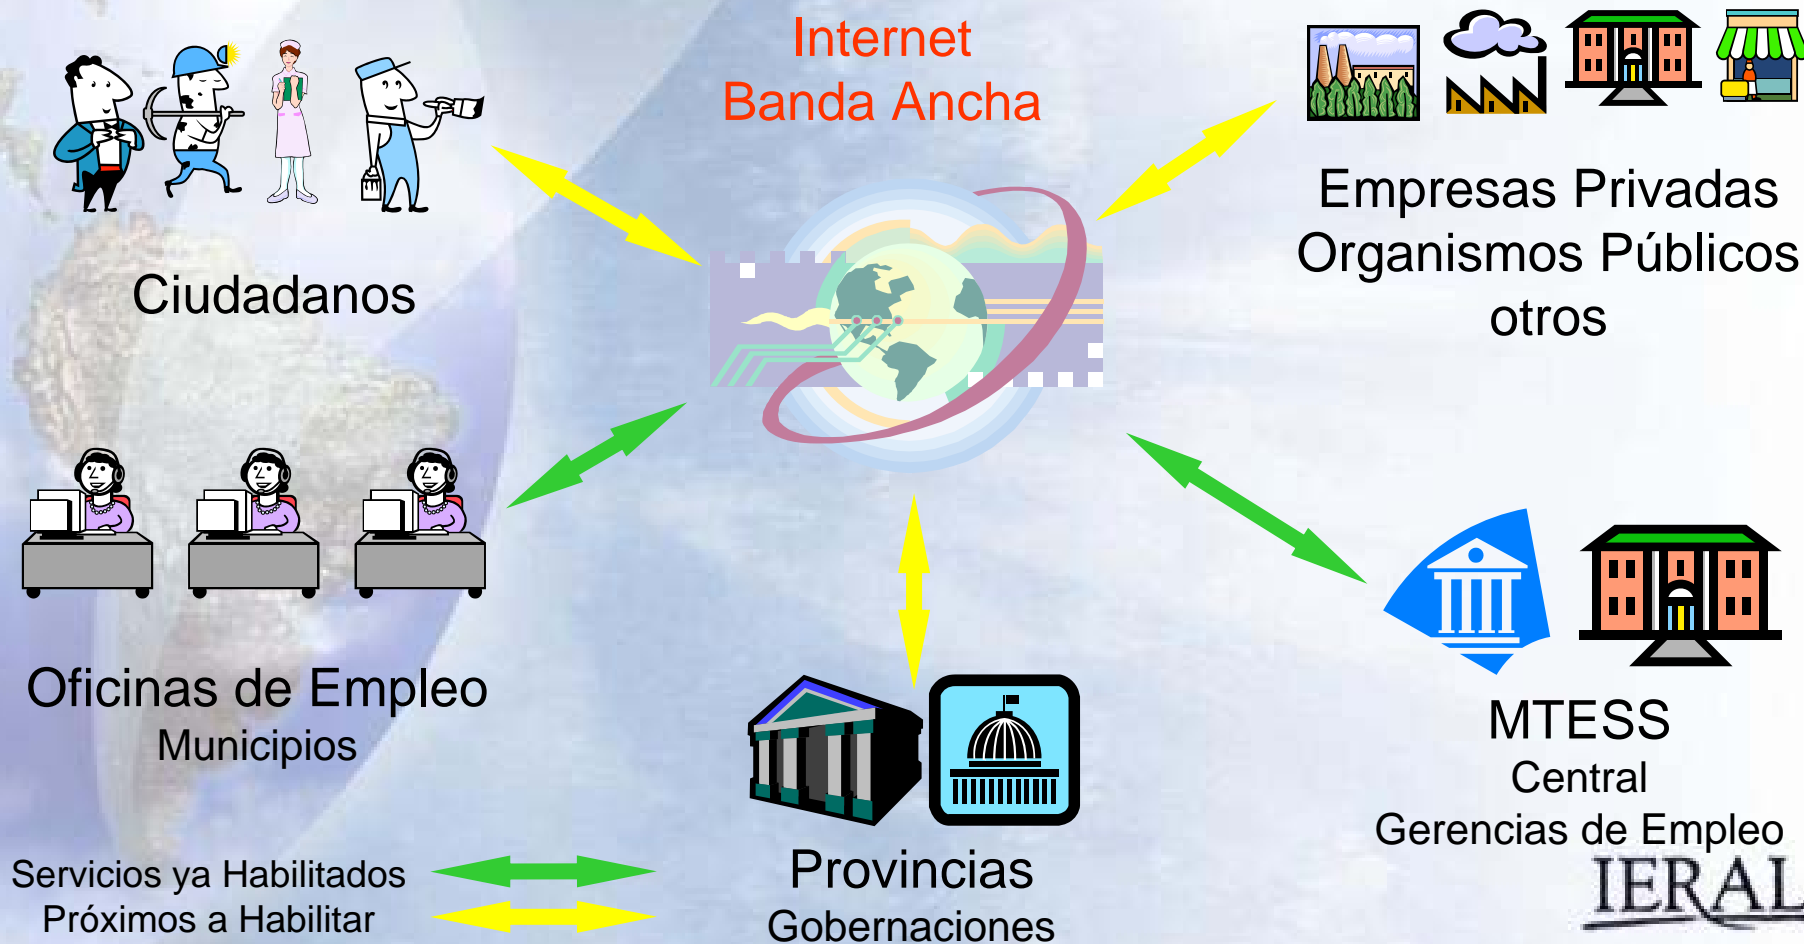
Internet
Banda Ancha

Ciudadanos

Empresas Privadas
Organismos Públicos
otros

Oficinas de Empleo
Municipios

MTESS
Central
Gerencias de Empleo

Provincias
Gobernaciones

Servicios ya Habilitados
Próximos a Habilitar

IERAL